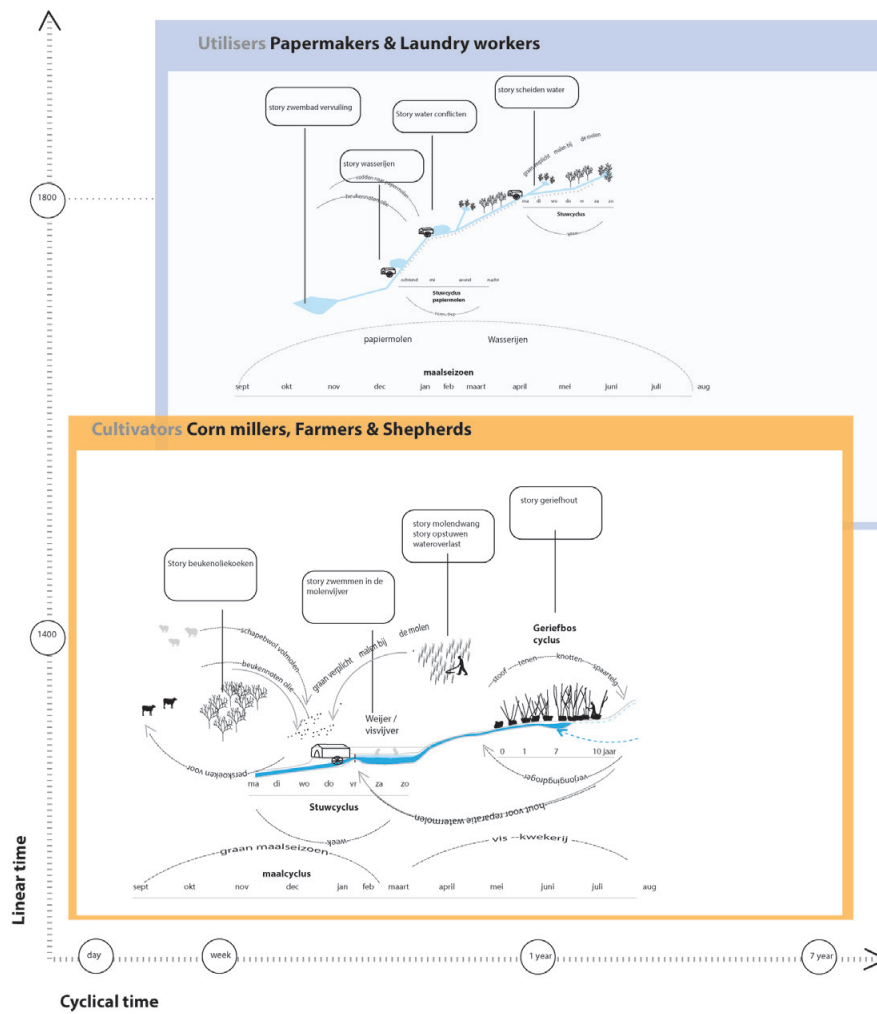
Utilisers Papermakers & Laundry workers

1800

story zwembad vervuiling

Story water conflicten

story scheiden water

story wasserijen

vodden naar papiermolen

beukennoten olie

graan verplicht malen bij de molen

ma di wo do vr za zo

Stuwcyclus

week

ochtend mi avond nacht

Stuwcyclus papiermolen

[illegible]

papiermolen

Wasserijen

maalseizoen

sept okt nov dec jan feb maart april mei juni juli aug

Cultivators Corn millers, Farmers & Shepherds

story geriefhout

story molendwang
story opstuwen
wateroverlast

Story beukenoliekoeken

story zwemmen in de molenvijver

1400

schapenwol volmolen

beukennoten olie

graan verplicht malen bij de molen

Geriefbos cyclus

stoof lenen knotten spaarteelt

persokoeken voor

Weijer / visvijver

0 1 7 10 jaar

verjongingstegel

hout voor reparatie watermolen

ma di wo do vr za zo

Stuwcyclus

week

graan maalseizoen

vis kwekerij

maalcyclus

sept okt nov dec jan feb maart april mei juni juli aug

Linear time

day week 1 year 7 year

Cyclical time